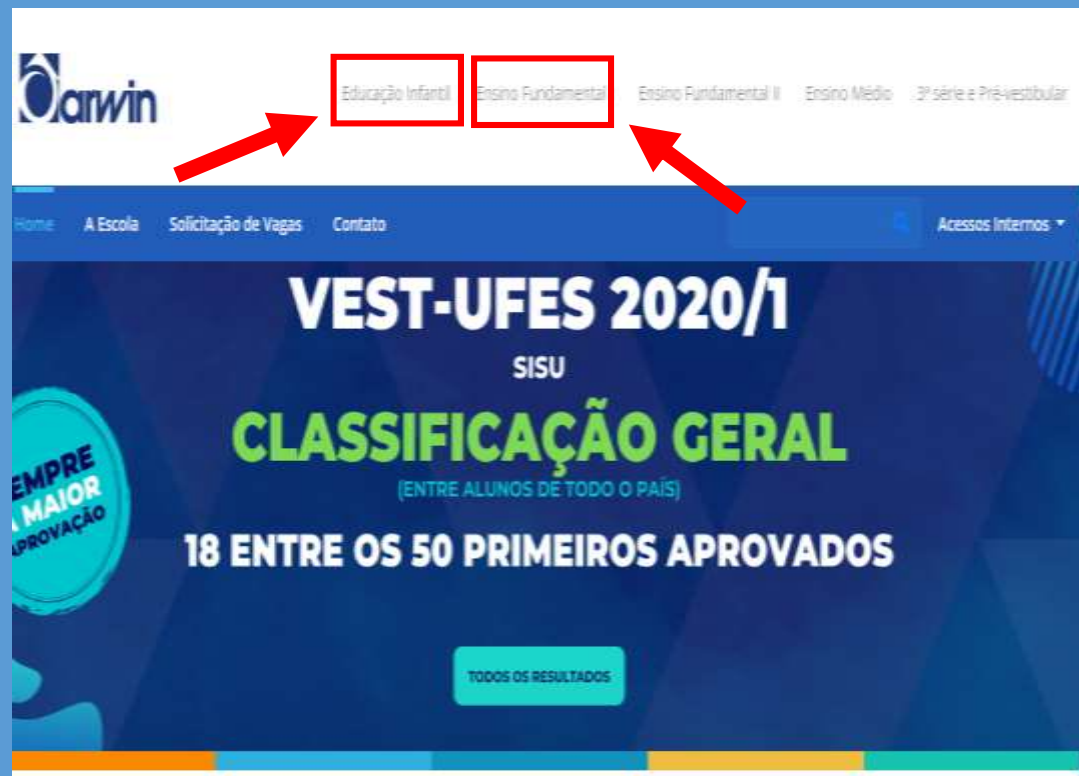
Darwin

Educação Infantil Ensino Fundamental Ensino Fundamental II Ensino Médio 3ª série e Pré-vestibular

Home A Escola Solicitação de Vagas Contato Acessos Internos

VEST-UFES 2020/1

SISU

CLASSIFICAÇÃO GERAL

(ENTRE ALUNOS DE TODO O PAÍS)

18 ENTRE OS 50 PRIMEIROS APROVADOS

EMPRE A MAIOR APROVAÇÃO

TODOS OS RESULTADOS